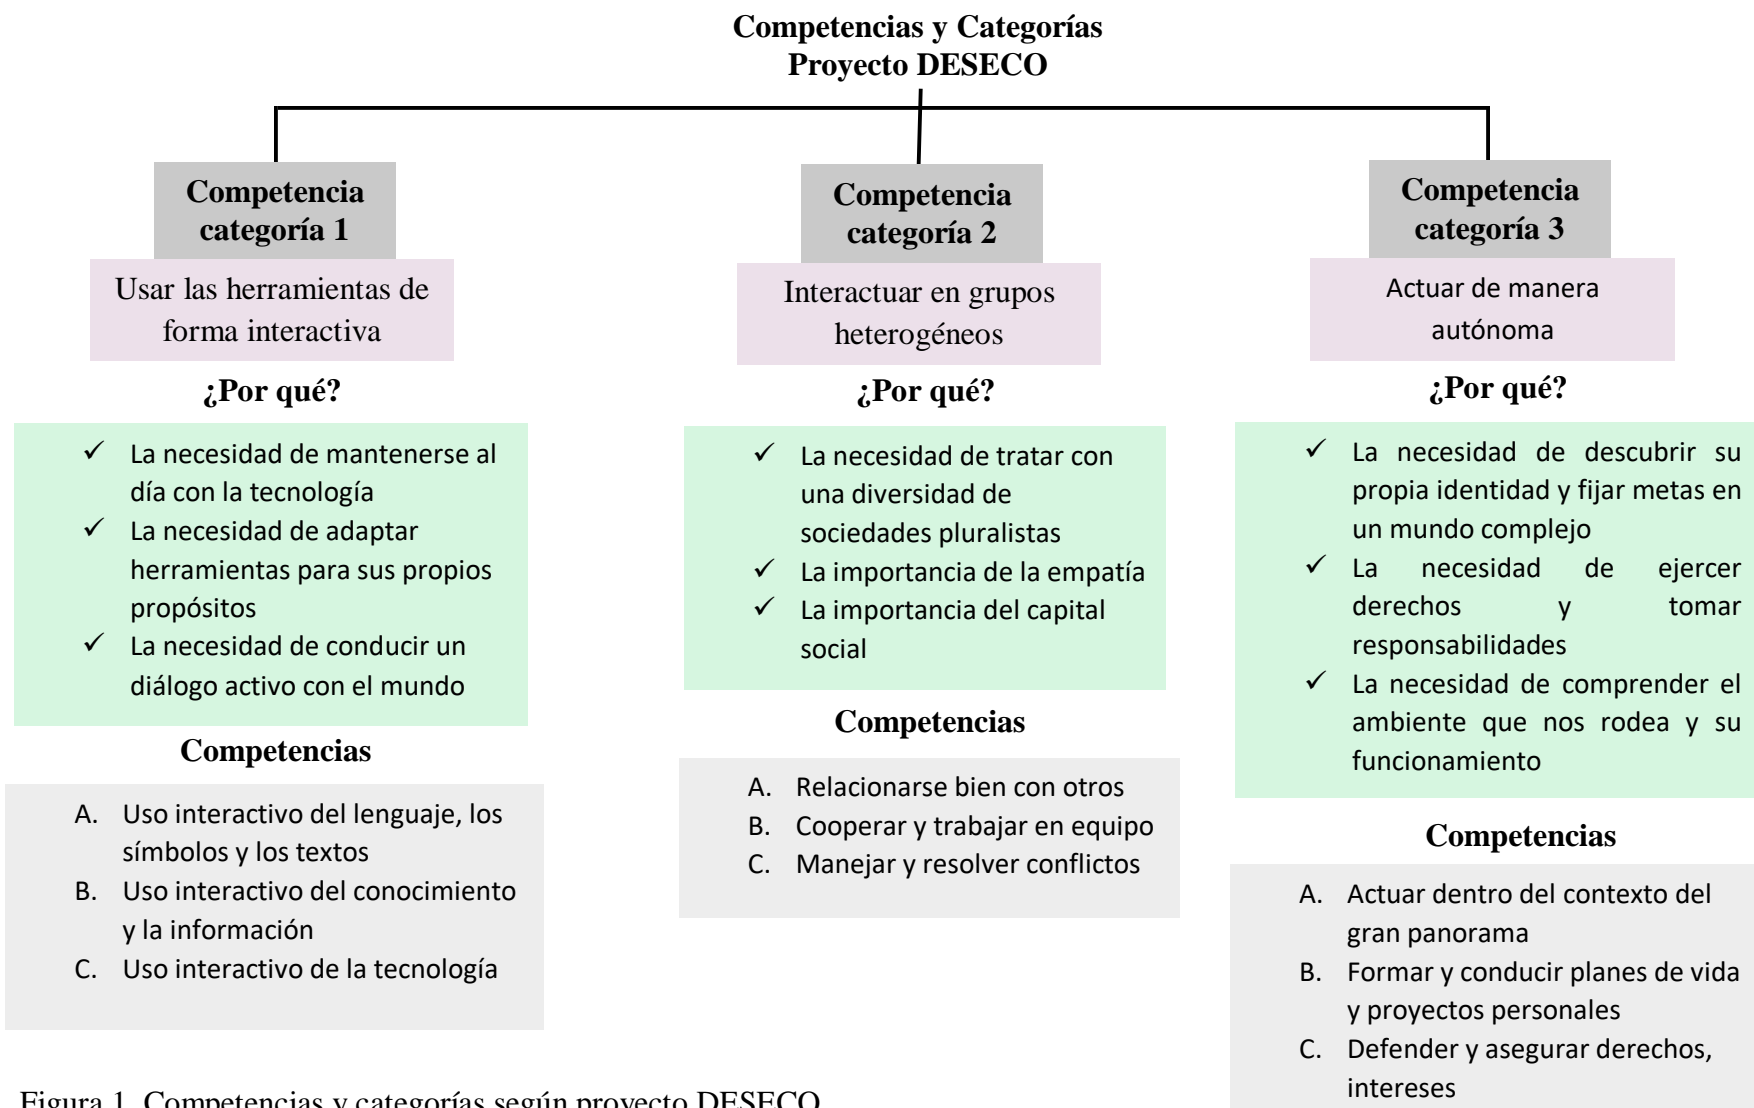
Competencias y Categorías
Proyecto DESECO

Competencia categoría 1

Usar las herramientas de forma interactiva

¿Por qué?

✓ La necesidad de mantenerse al día con la tecnología
✓ La necesidad de adaptar herramientas para sus propios propósitos
✓ La necesidad de conducir un diálogo activo con el mundo

Competencias

A. Uso interactivo del lenguaje, los símbolos y los textos
B. Uso interactivo del conocimiento y la información
C. Uso interactivo de la tecnología

Competencia categoría 2

Interactuar en grupos heterogéneos

¿Por qué?

✓ La necesidad de tratar con una diversidad de sociedades pluralistas
✓ La importancia de la empatía
✓ La importancia del capital social

Competencias

A. Relacionarse bien con otros
B. Cooperar y trabajar en equipo
C. Manejar y resolver conflictos

Competencia categoría 3

Actuar de manera autónoma

¿Por qué?

✓ La necesidad de descubrir su propia identidad y fijar metas en un mundo complejo
✓ La necesidad de ejercer derechos y tomar responsabilidades
✓ La necesidad de comprender el ambiente que nos rodea y su funcionamiento

Competencias

A. Actuar dentro del contexto del gran panorama
B. Formar y conducir planes de vida y proyectos personales
C. Defender y asegurar derechos, intereses

Figura 1. Competencias y categorías según proyecto DESECO